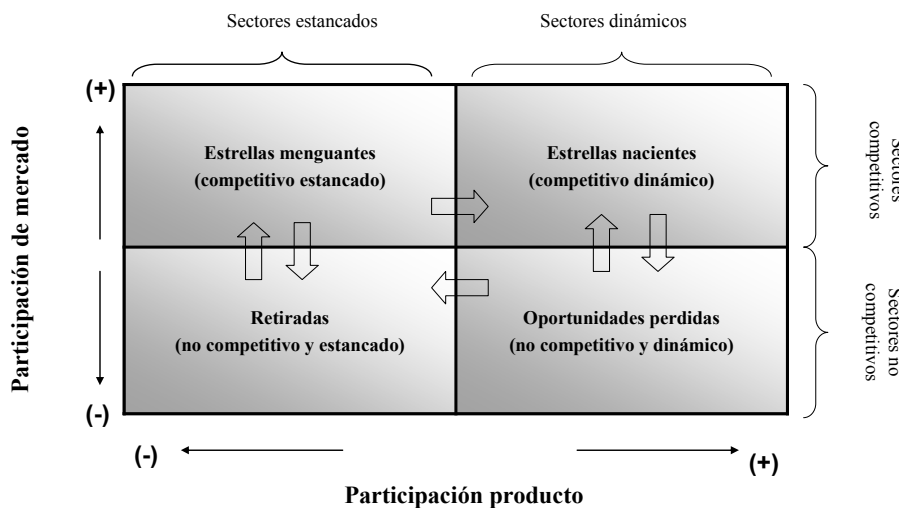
Sectores estancados

Sectores dinámicos

(+)

Participación de mercado

Estrellas menguantes
(competitivo estancado)

Estrellas nacientes
(competitivo dinámico)

Sectores competitivos

Retiradas
(no competitivo y estancado)

Oportunidades perdidas
(no competitivo y dinámico)

Sectores no competitivos

(-)

(-)

(+)

Participación producto